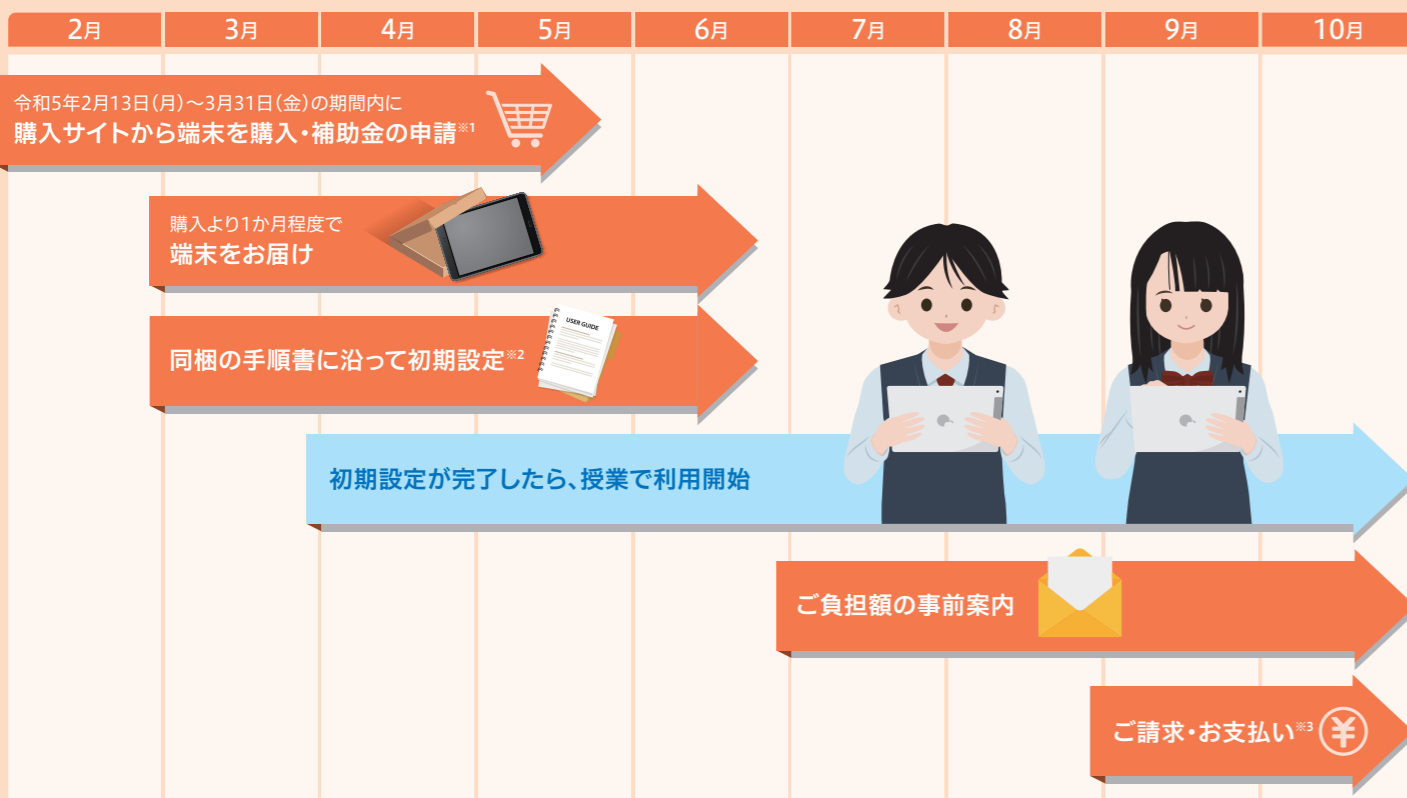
2月 3月 4月 5月 6月 7月 8月 9月 10月

令和5年2月13日(月)～3月31日(金)の期間内に
購入サイトから端末を購入・補助金の申請※1

購入より1か月程度で
端末をお届け

同梱の手順書に沿って初期設定※2

USER GUIDE

初期設定が完了したら、授業で利用開始

ご負担額の事前案内

ご請求・お支払い※3